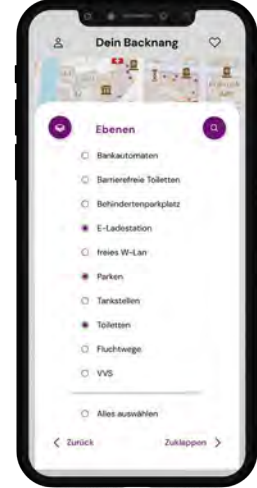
Dein Backnang

Ebenen

Bankautomaten

Barrierefreie Toiletten

Behindertenparkplatz

E-Ladestation

freies W-Lan

Parken

Tankstellen

Toiletten

Fluchtwege

VVS

Alles auswählen

< Zurück

Zuklappen >